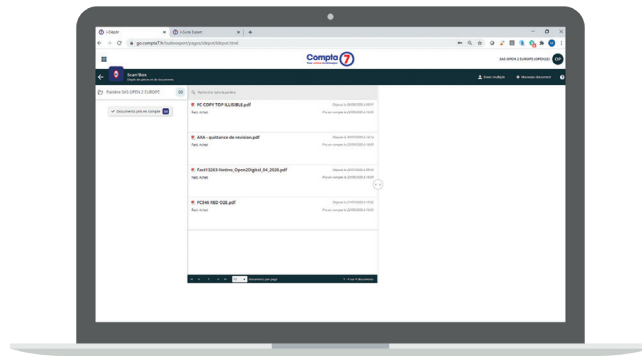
i-Dépôt
i-Suite Expert
go.compta7.fr/toolboxport/pages/idepot/idepot.html
Compta 7
SAS OPEN 2 EUROPE (OPEXE)
OP
Scan'Box
Dépôt de pièces et de documents
Envoi multiple
Nouveau document
Pointeo SAS OPEN 2 EUROPE
Documents pris en compte
Recherche dans les pièces
FC COPY TOP ILLISIBLE.pdf
Facs Achat
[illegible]
AXA - quittance de revision.pdf
Facs Achat
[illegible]
Fact13263-Vodino_Open2Digital_04_2020.pdf
Facs Achat
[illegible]
FC546 RBD O2E.pdf
Facs Achat
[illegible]
documents par page
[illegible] documents